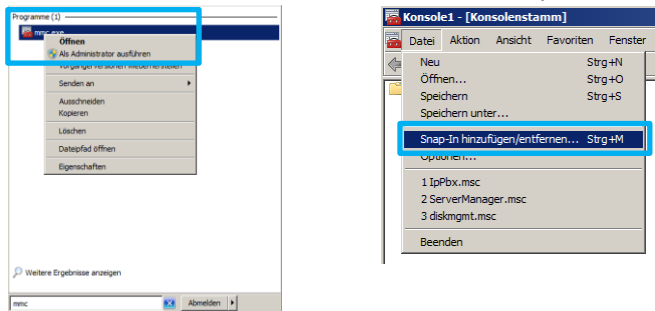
Programme (1)
mmc.exe
Öffnen
Als Administrator ausführen
Vorgängerversionen wiederherstellen
Senden an
Ausschneiden
Kopieren
Löschen
Dateipfad öffnen
Eigenschaften

Weitere Ergebnisse anzeigen
mmc
Abmelden

Konsole1 - [Konsolenstamm]
Datei Aktion Ansicht Favoriten Fenster
Neu Strg+N
Öffnen... Strg+O
Speichern Strg+S
Speichern unter...
Snap-In hinzufügen/entfernen... Strg+M
Optionen...
1 IpPbx.msc
2 ServerManager.msc
3 diskmgmt.msc
Beenden